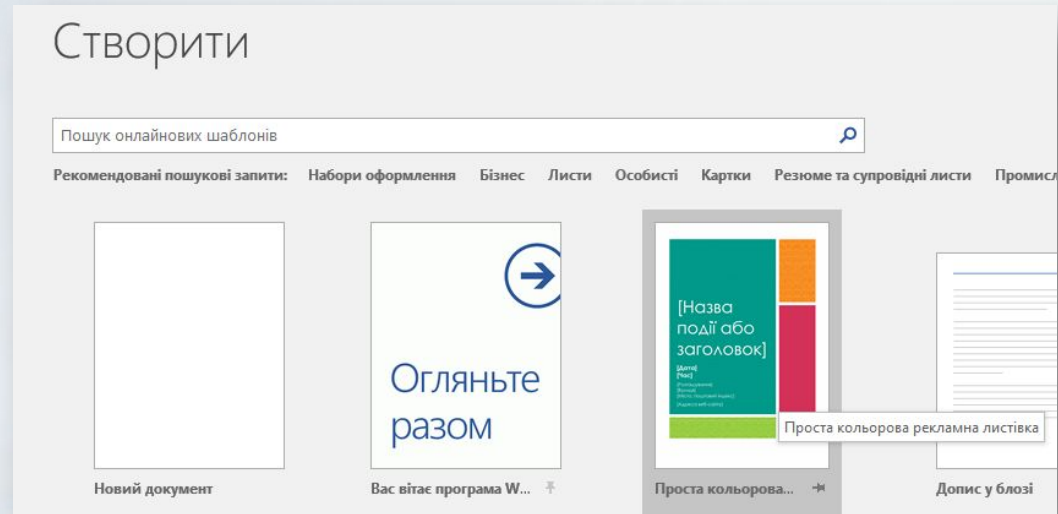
Створити

Пошук онлайнових шаблонів

Рекомендовані пошукові запити: Набори оформлення Бізнес Листи Особисті Картки Резюме та супровідні листи Промисл

Огляньте разом

[Назва події або заголовок]

[Дата]
[Час]

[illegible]

Проста кольорова рекламна листівка

Новий документ

Вас вітає програма W...

Проста кольорова...

Допис у блозі